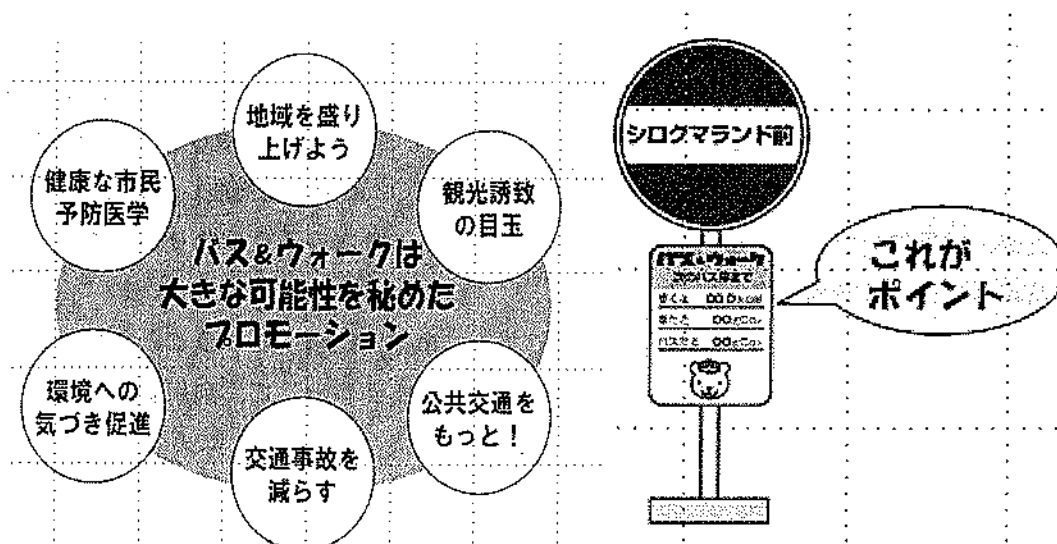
地域を盛り上げよう

健康な市民予防医学

観光誘致の目玉

バス&ウォークは大きな可能性を秘めたプロモーション

環境への気づき促進

公共交通をもっと！

交通事故を減らす

シロクマランド前

バス&ウォーク

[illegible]バス停まで

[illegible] ○○分○○m

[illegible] ○○分○○m

バスだと ○○分○○m

これがポイント